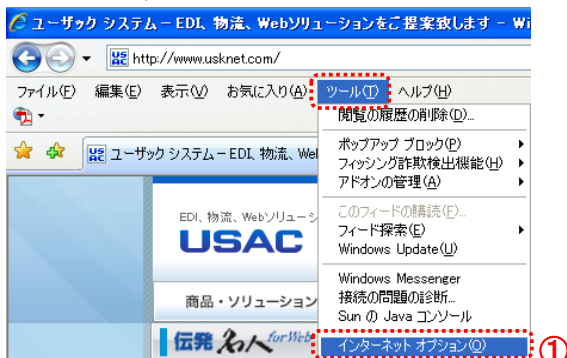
ユーザック システム－EDI、物流、Webソリューションをご提案致します - Wi

http://www.usknet.com/

ファイル(F) 編集(E) 表示(V) お気に入り(A) ツール(T) ヘルプ(H)

ユーザック システム－EDI、物流、

閲覧の履歴の削除(D)...

ポップアップ ブロック(P)
フィッシング詐欺検出機能(H)
アドオンの管理(A)

このフィードの購読(F)...
フィード探索(E)
Windows Update(U)

Windows Messenger
接続の問題の診断...
Sun の Java コンソール

インターネット オプション(O)

EDI、物流、Webソリューシ

USAC

商品・ソリューション

伝発 名人 for Web

①